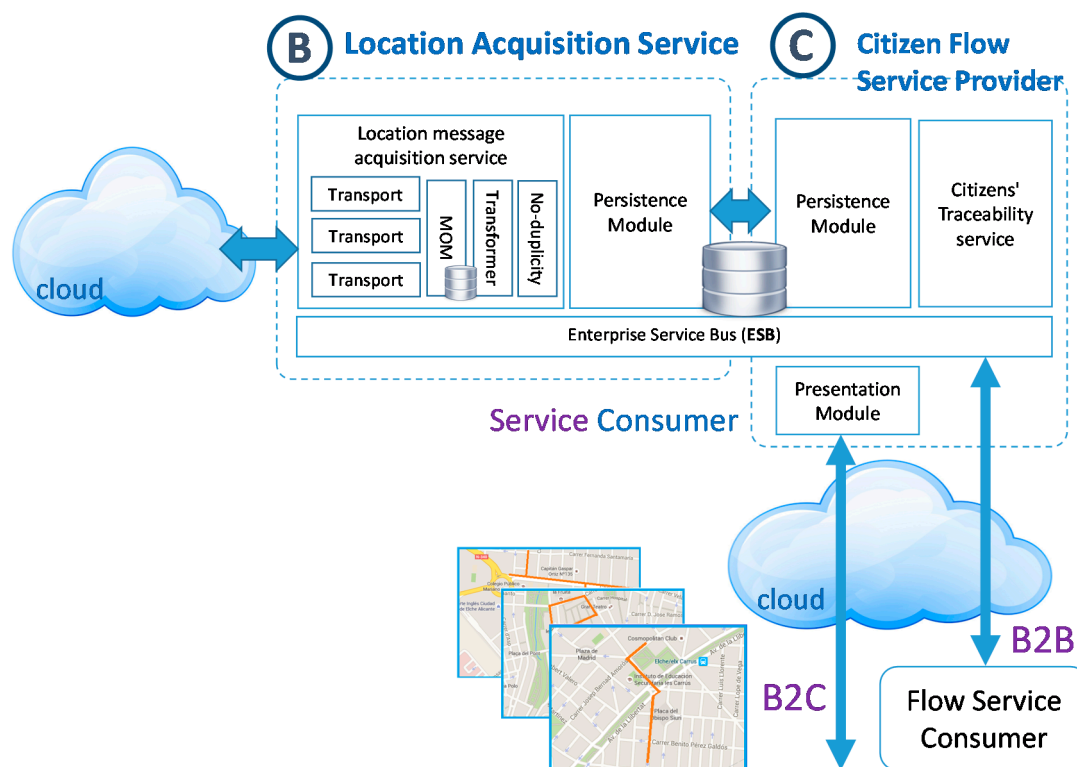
B Location Acquisition Service

C Citizen Flow Service Provider

Location message acquisition service

Transport

Transport

Transport

MOM

Transformer

No-duplicity

Persistence Module

Persistence Module

Citizens' Traceability service

cloud

Enterprise Service Bus (ESB)

Presentation Module

Service Consumer

cloud

B2B

B2C

Flow Service Consumer

Carrer Fernanda Santamaría

Capitán Gaspar Orts AP135

Carrer D. José Ramos

Cosmopolitan Club

Plaza de Madrid

Elcherelx Carrús

Instituto de Educación Secundaria les Carrús

Placa del Pou

Plaza del Biseto Sastí

Carrer Benito Pérez Galdós

Av. de la Llibertat

Carrer Lope de Vega

Carrer Luis Llorente